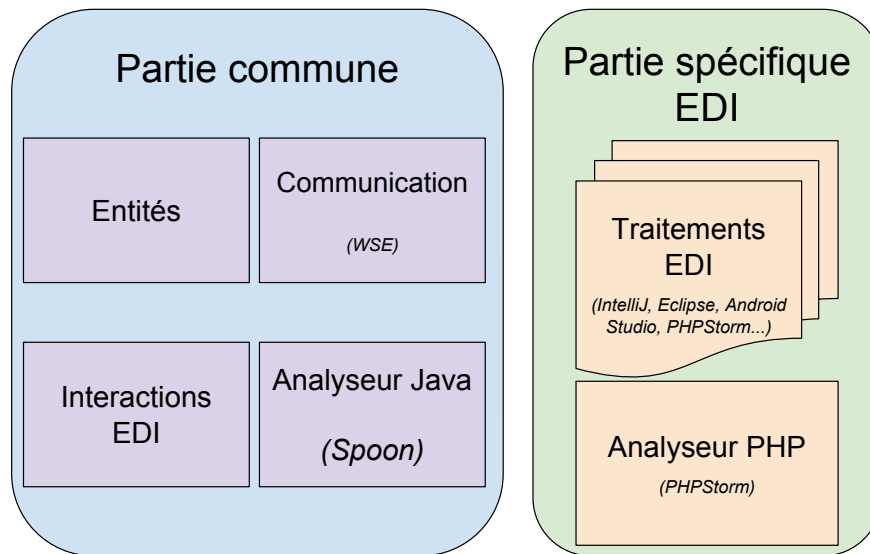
Partie commune

Entités

Communication

(WSE)

Interactions EDI

Analyseur Java

(Spoon)

Partie spécifique EDI

Traitements EDI

(IntelliJ, Eclipse, Android Studio, PHPStorm...)

Analyseur PHP

(PHPStorm)